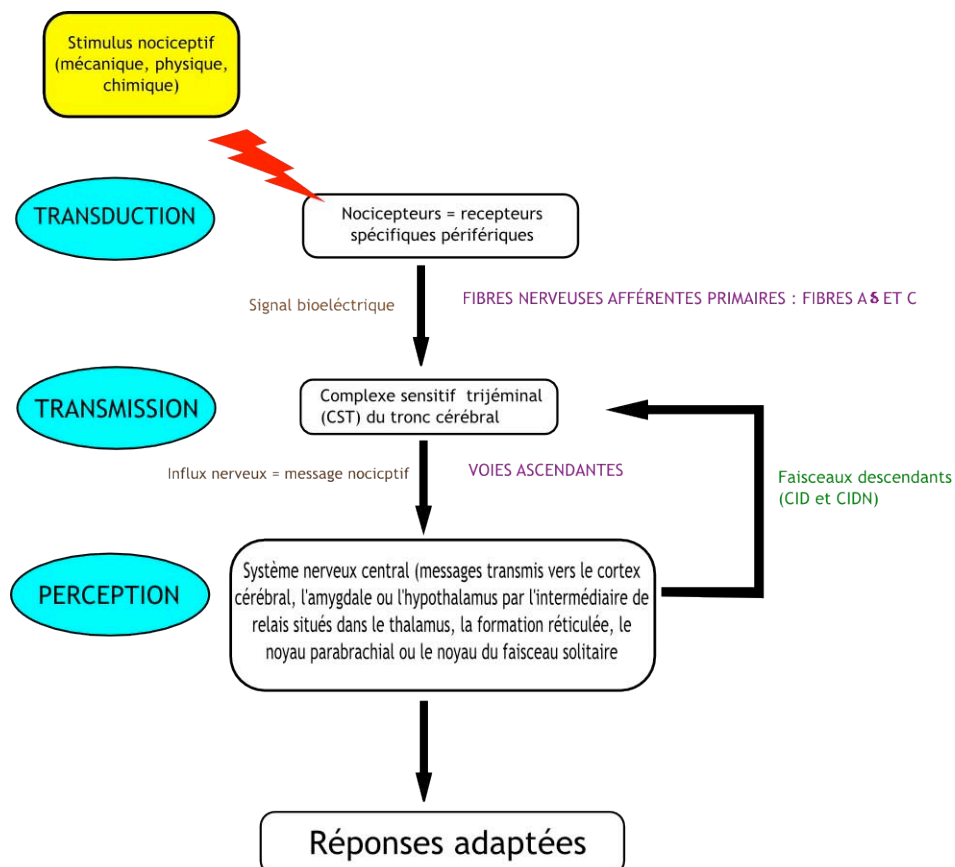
Stimulus nociceptif (mécanique, physique, chimique)

TRANSDUCTION

Nocicepteurs = recepteurs spécifiques périfériques

Signal bioeléctrique

FIBRES NERVEUSES AFFÉRENTES PRIMAIRES : FIBRES A$\delta$ ET C

TRANSMISSION

Complexe sensitif trijéminal (CST) du tronc cérébral

Influx nerveux = message nocicptif

VOIES ASCENDANTES

Faisceaux descendants (CID et CIDN)

PERCEPTION

Système nerveux central (messages transmis vers le cortex cérébral, l'amygdale ou l'hypothalamus par l'intermédiaire de relais situés dans le thalamus, la formation réticulée, le noyau parabrachial ou le noyau du faisceau solitaire

Réponses adaptées